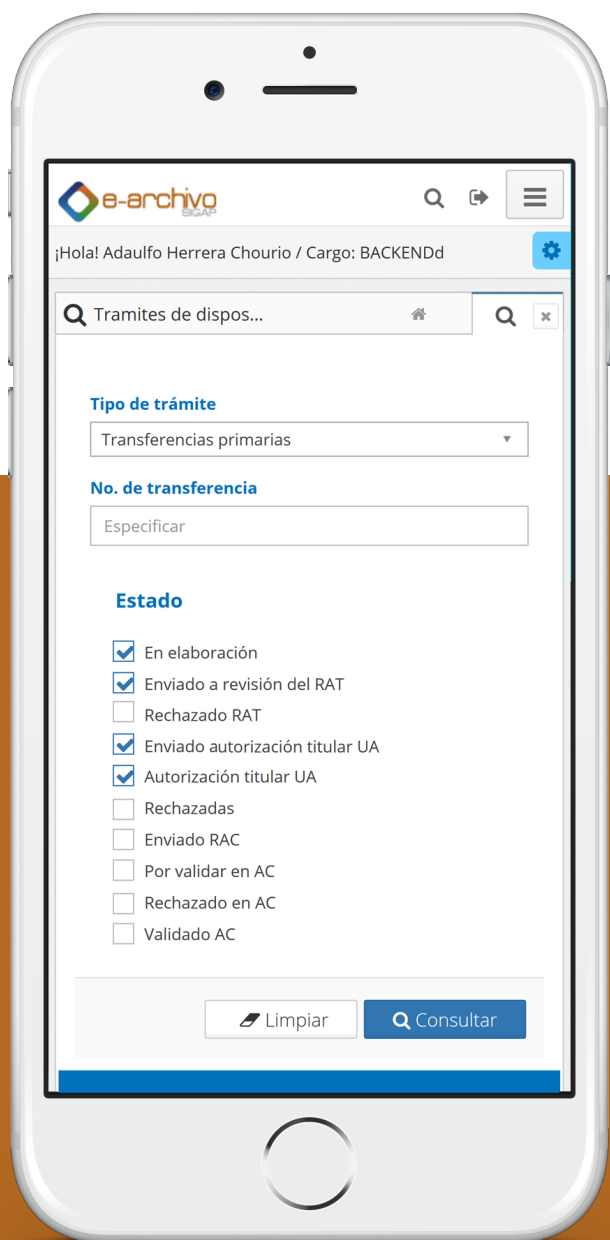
e-archivo
SIGAP

¡Hola! Adaulfo Herrera Chourio / Cargo: BACKENDd

Tramites de dispos...

Tipo de trámite
Transferencias primarias

No. de transferencia
Especificar

Estado

En elaboración
Enviado a revisión del RAT
Rechazado RAT
Enviado autorización titular UA
Autorización titular UA
Rechazadas
Enviado RAC
Por validar en AC
Rechazado en AC
Validado AC

Limpiar
Consultar